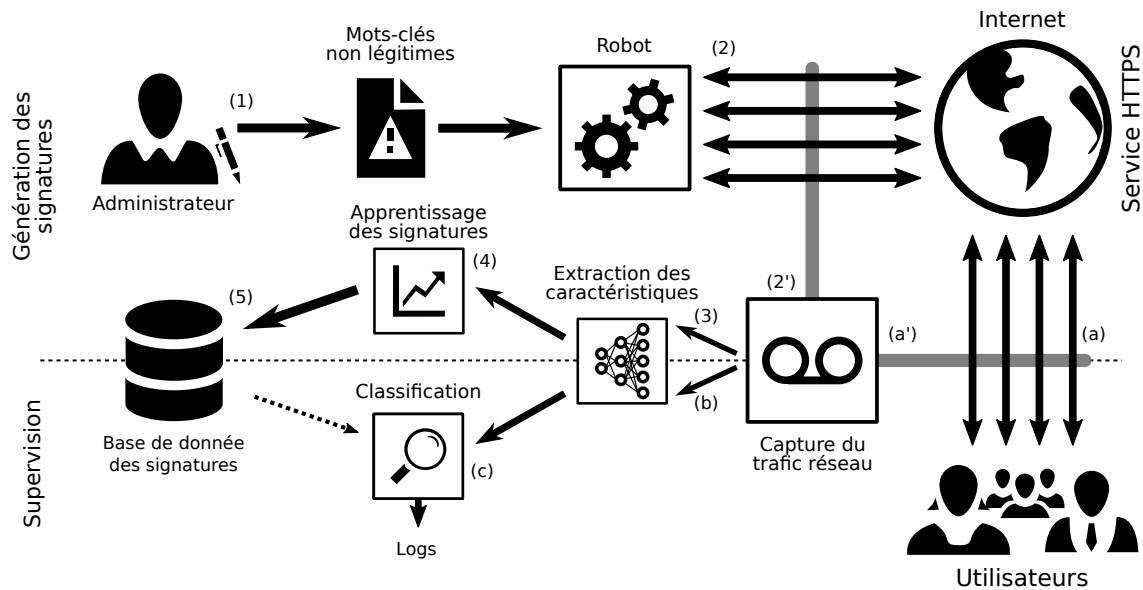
Génération des signatures

Supervision

Mots-clés non légitimes

Robot

(2)

Internet

Service HTTPS

(1)

Administrateur

Apprentissage des signatures

(4)

Extraction des caractéristiques

(2')

(5)

(3)

(a')

(a)

Classification

(b)

Base de donnée des signatures

(c)

Capture du trafic réseau

Logs

Utilisateurs